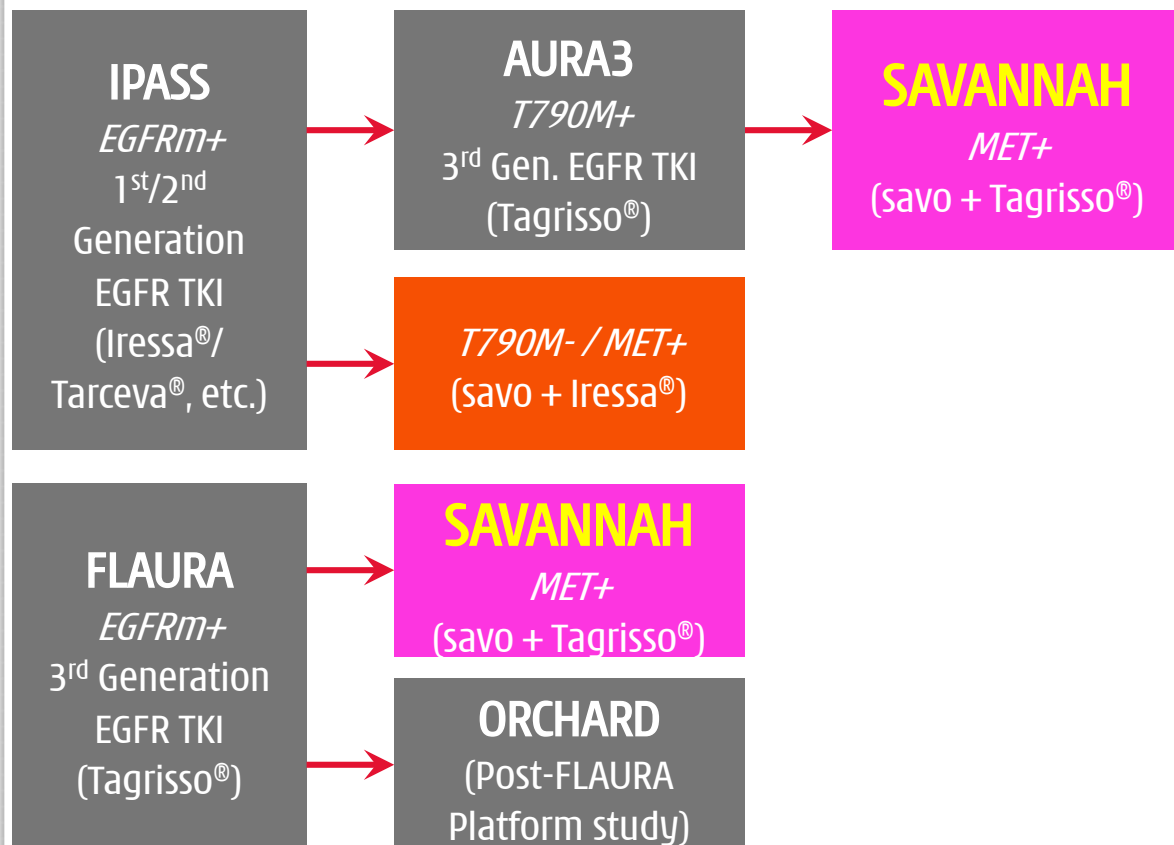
IPASS
*EGFRm+*
1$^{st}$/2$^{nd}$ Generation EGFR TKI (Iressa®/ Tarceva®, etc.)

AURA3
*T790M+*
3$^{rd}$ Gen. EGFR TKI (Tagrisso®)

SAVANNAH
*MET+*
(savo + Tagrisso®)

*T790M- / MET+*
(savo + Iressa®)

FLAURA
*EGFRm+*
3$^{rd}$ Generation EGFR TKI (Tagrisso®)

SAVANNAH
*MET+*
(savo + Tagrisso®)

ORCHARD
(Post-FLAURA Platform study)